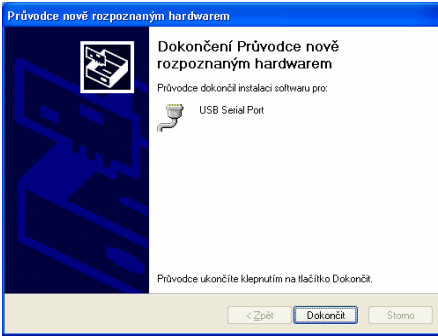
Průvodce nově rozpoznaným hardwarem

Dokončení Průvodce nově rozpoznaným hardwarem

Průvodce dokončil instalaci softwaru pro:

USB Serial Port

Průvodce ukončíte klepnutím na tlačítko Dokončit.

< Zpět
Dokončit
Storno